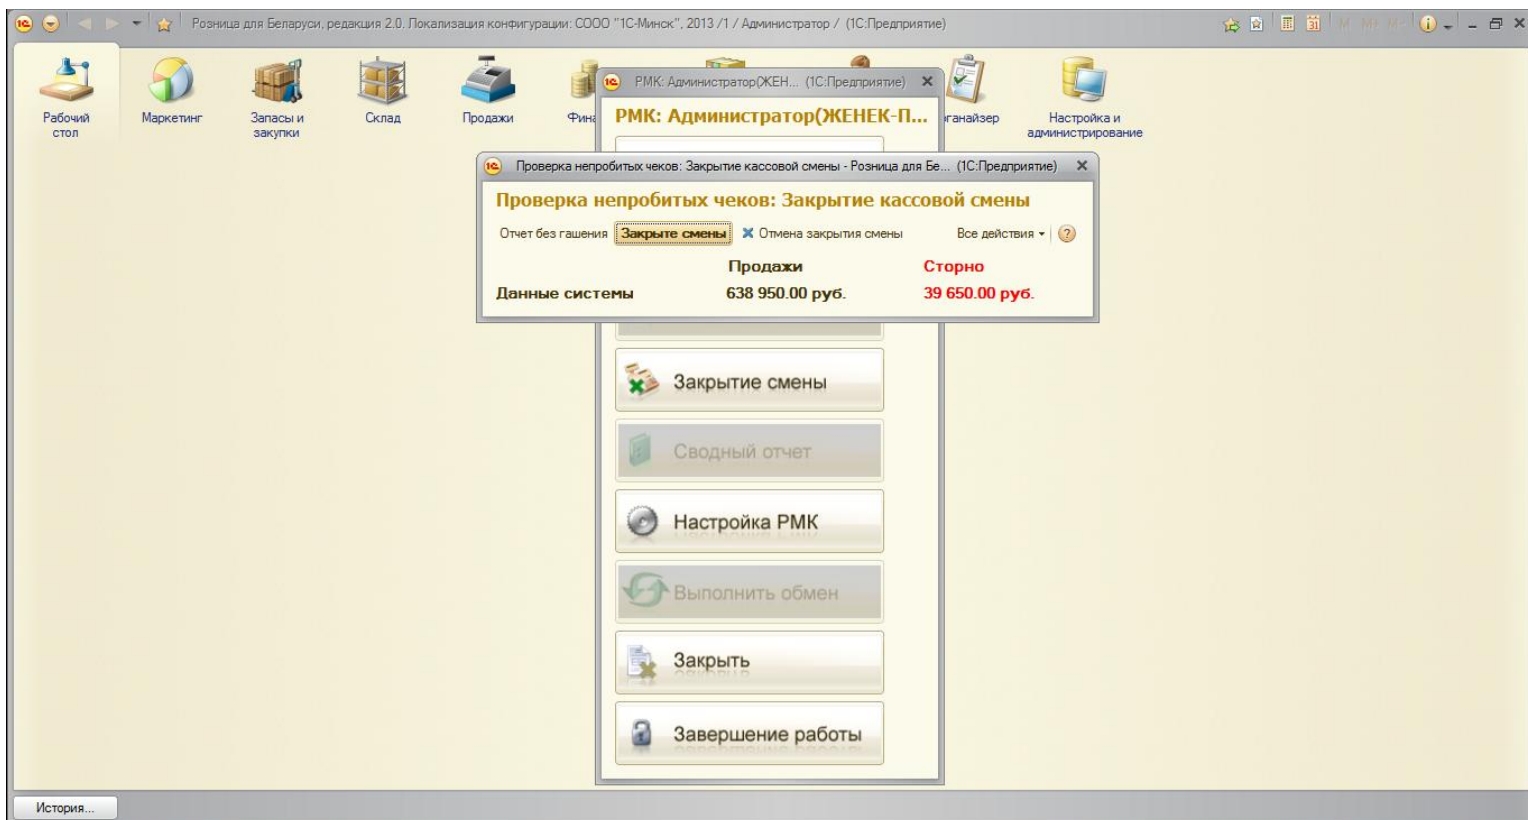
Розница для Беларуси, редакция 2.0. Локализация конфигурации: СООО "1С-Минск", 2013 /1 / Администратор / (1С:Предприятие)

M M+ M-

Рабочий стол
Маркетинг
Запасы и закупки
Склад
Продажи
Фина
рганайзер
Настройка и администрирование

РМК: Администратор(ЖЕН... (1С:Предприятие)
РМК: Администратор(ЖЕНЕК-П...

Проверка непробитых чеков: Закрытие кассовой смены - Розница для Бе... (1С:Предприятие)
Проверка непробитых чеков: Закрытие кассовой смены
Отчет без гашения
Закрыте смены
Отмена закрытия смены
Все действия

| | Продажи | Сторно |
|---|---|---|
| Данные системы | 638 950.00 руб. | 39 650.00 руб. |

Закрытие смены
Сводный отчет
Настройка РМК
Выполнить обмен
Закрыть
Завершение работы

История...